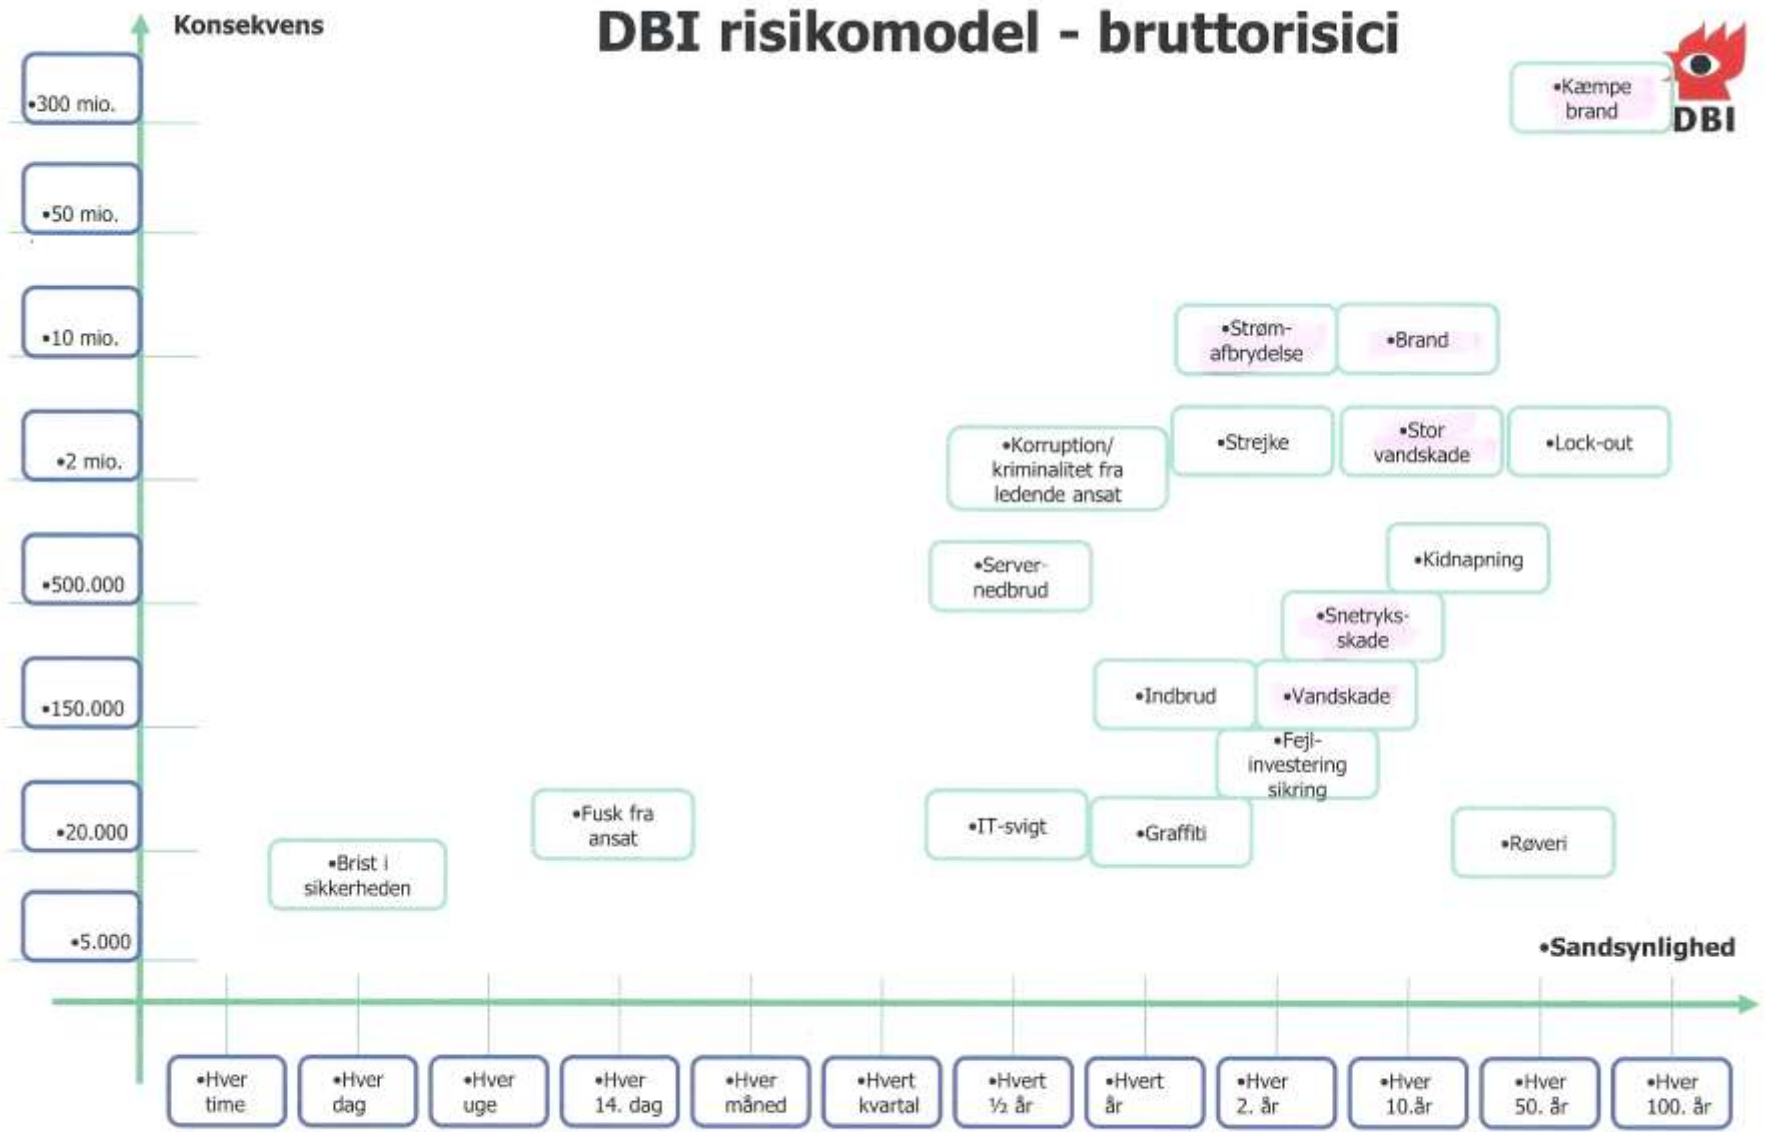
Konsekvens

DBI risikomodel - bruttorisici

DBI

•300 mio.
•50 mio.
•10 mio.
•2 mio.
•500.000
•150.000
•20.000
•5.000

•Kæmpe brand

•Strøm-afbrydelse
•Brand

•Korruption/ kriminalitet fra ledende ansat
•Strejke
•Stor vandskade
•Lock-out

•Server-nedbrud
•Kidnapning
•Snetryks-skade

•Indbrud
•Vandskade
•Fejl-investering sikring

•Fusk fra ansat
•IT-svigt
•Graffiti
•Røveri

•Brist i sikkerheden

•Sandsynlighed

•Hver time
•Hver dag
•Hver uge
•Hver 14. dag
•Hver måned
•Hvert kvartal
•Hvert ½ år
•Hvert år
•Hver 2. år
•Hver 10.år
•Hver 50. år
•Hver 100. år